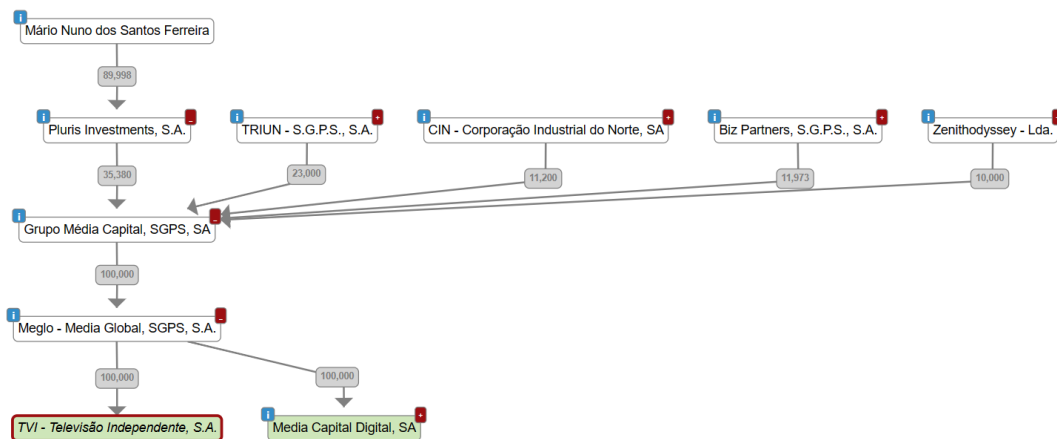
i
Mário Nuno dos Santos Ferreira

89,998

i
Pluris Investments, S.A.
_

i
TRIUN - S.G.P.S., S.A.
+

i
CIN - Corporação Industrial do Norte, SA
+

i
Biz Partners, S.G.P.S., S.A.
+

i
Zenithodyssey - Lda.

35,380

23,000

11,200

11,973

10,000

i
Grupo Média Capital, SGPS, SA
_

100,000

i
Meglo - Media Global, SGPS, S.A.
_

100,000

100,000

TVI - Televisão Independente, S.A.

i
Media Capital Digital, SA
+